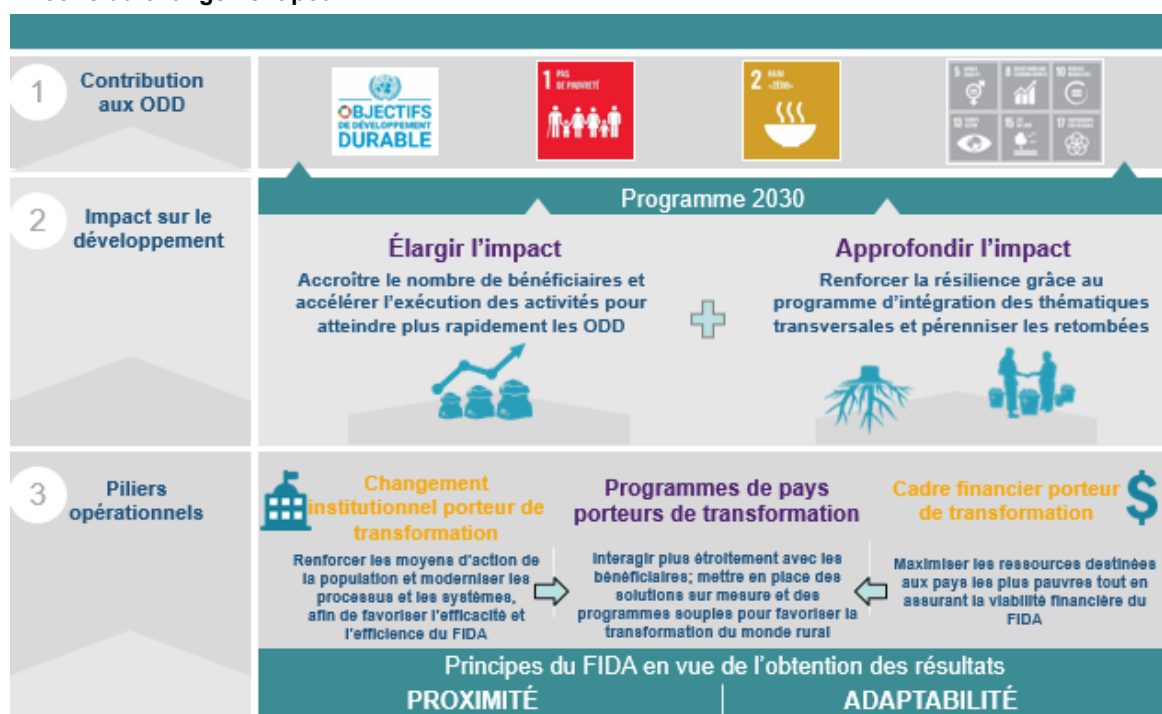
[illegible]

1 Contribution aux ODD

OBJECTIFS DE DÉVELOPPEMENT DURABLE

1 PAS DE PAUVRETÉ

2 FAIM «ZÉRO»

5 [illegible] 8 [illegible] 10 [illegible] 13 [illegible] 15 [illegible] 17 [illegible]

2 Impact sur le développement

Programme 2030

Élargir l'impact

Accroître le nombre de bénéficiaires et accélérer l'exécution des activités pour atteindre plus rapidement les ODD

Approfondir l'impact

Renforcer la résilience grâce au programme d'intégration des thématiques transversales et pérenniser les retombées

3 Piliers opérationnels

Changement institutionnel porteur de transformation

Renforcer les moyens d'action de la population et moderniser les processus et les systèmes, afin de favoriser l'efficacité et l'efficience du FIDA

Programmes de pays porteurs de transformation

Interagir plus étroitement avec les bénéficiaires; mettre en place des solutions sur mesure et des programmes souples pour favoriser la transformation du monde rural

Cadre financier porteur de transformation

Maximiser les ressources destinées aux pays les plus pauvres tout en assurant la viabilité financière du FIDA

Principes du FIDA en vue de l'obtention des résultats

PROXIMITÉ

ADAPTABILITÉ